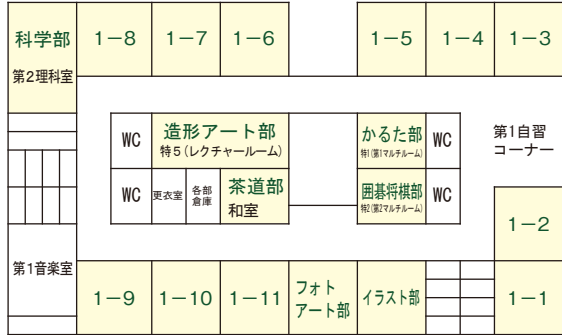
科学部
第2理科室
1−8
1−7
1−6
1−5
1−4
1−3

WC
造形アート部
特5（レクチャールーム）
かるた部
特1（第1マルチルーム）
WC
第1自習コーナー

WC
更衣室
各部倉庫
茶道部
和室
囲碁将棋部
特2（第2マルチルーム）
WC
1−2

第1音楽室
1−9
1−10
1−11
フォトアート部
イラスト部
1−1